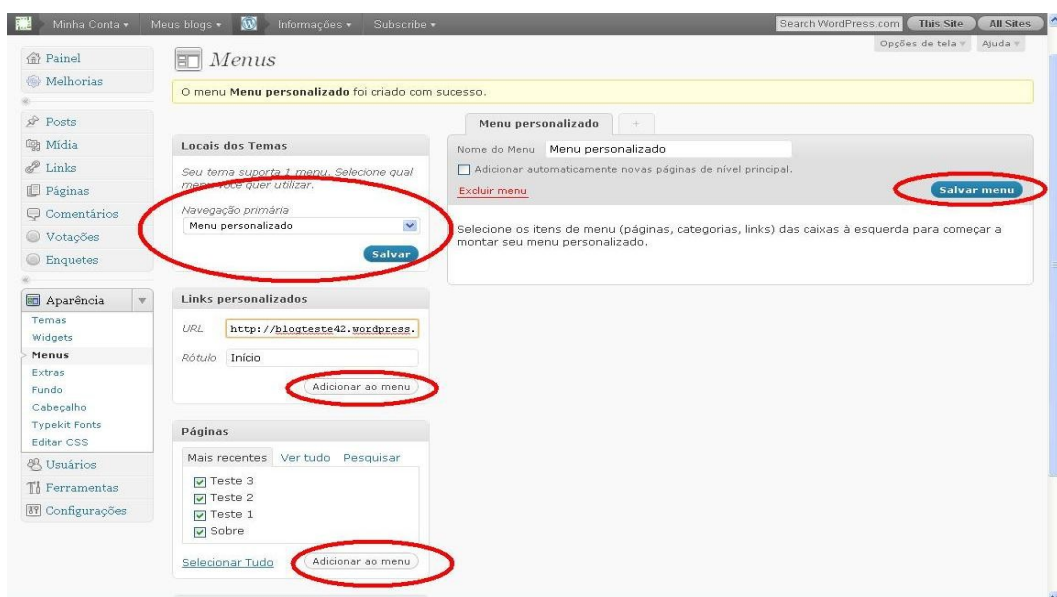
Minha Conta ▾ Meus blogs ▾ Informações ▾ Subscribe ▾ Search WordPress.com This Site All Sites

Opções de tela ▾ Ajuda ▾

Painel
Melhorias
Posts
Mídia
Links
Páginas
Comentários
Votações
Enquetes
Aparência
Temas
Widgets
Menus
Extras
Fundo
Cabeçalho
Typekit Fonts
Editar CSS
Usuários
Ferramentas
Configurações

Menus

O menu **Menu personalizado** foi criado com sucesso.

Locais dos Temas

Seu tema suporta 1 menu. Selecione qual menu você quer utilizar.

Navegação primária

Menu personalizado

Salvar

Links personalizados

URL http://blogteste42.wordpress.

Rótulo Início

Adicionar ao menu

Páginas

Mais recentes Ver tudo Pesquisar

Teste 3
Teste 2
Teste 1
Sobre

Selecionar Tudo Adicionar ao menu

Menu personalizado +

Nome do Menu Menu personalizado

Adicionar automaticamente novas páginas de nível principal.

Excluir menu Salvar menu

Selecione os itens de menu (páginas, categorias, links) das caixas à esquerda para começar a montar seu menu personalizado.